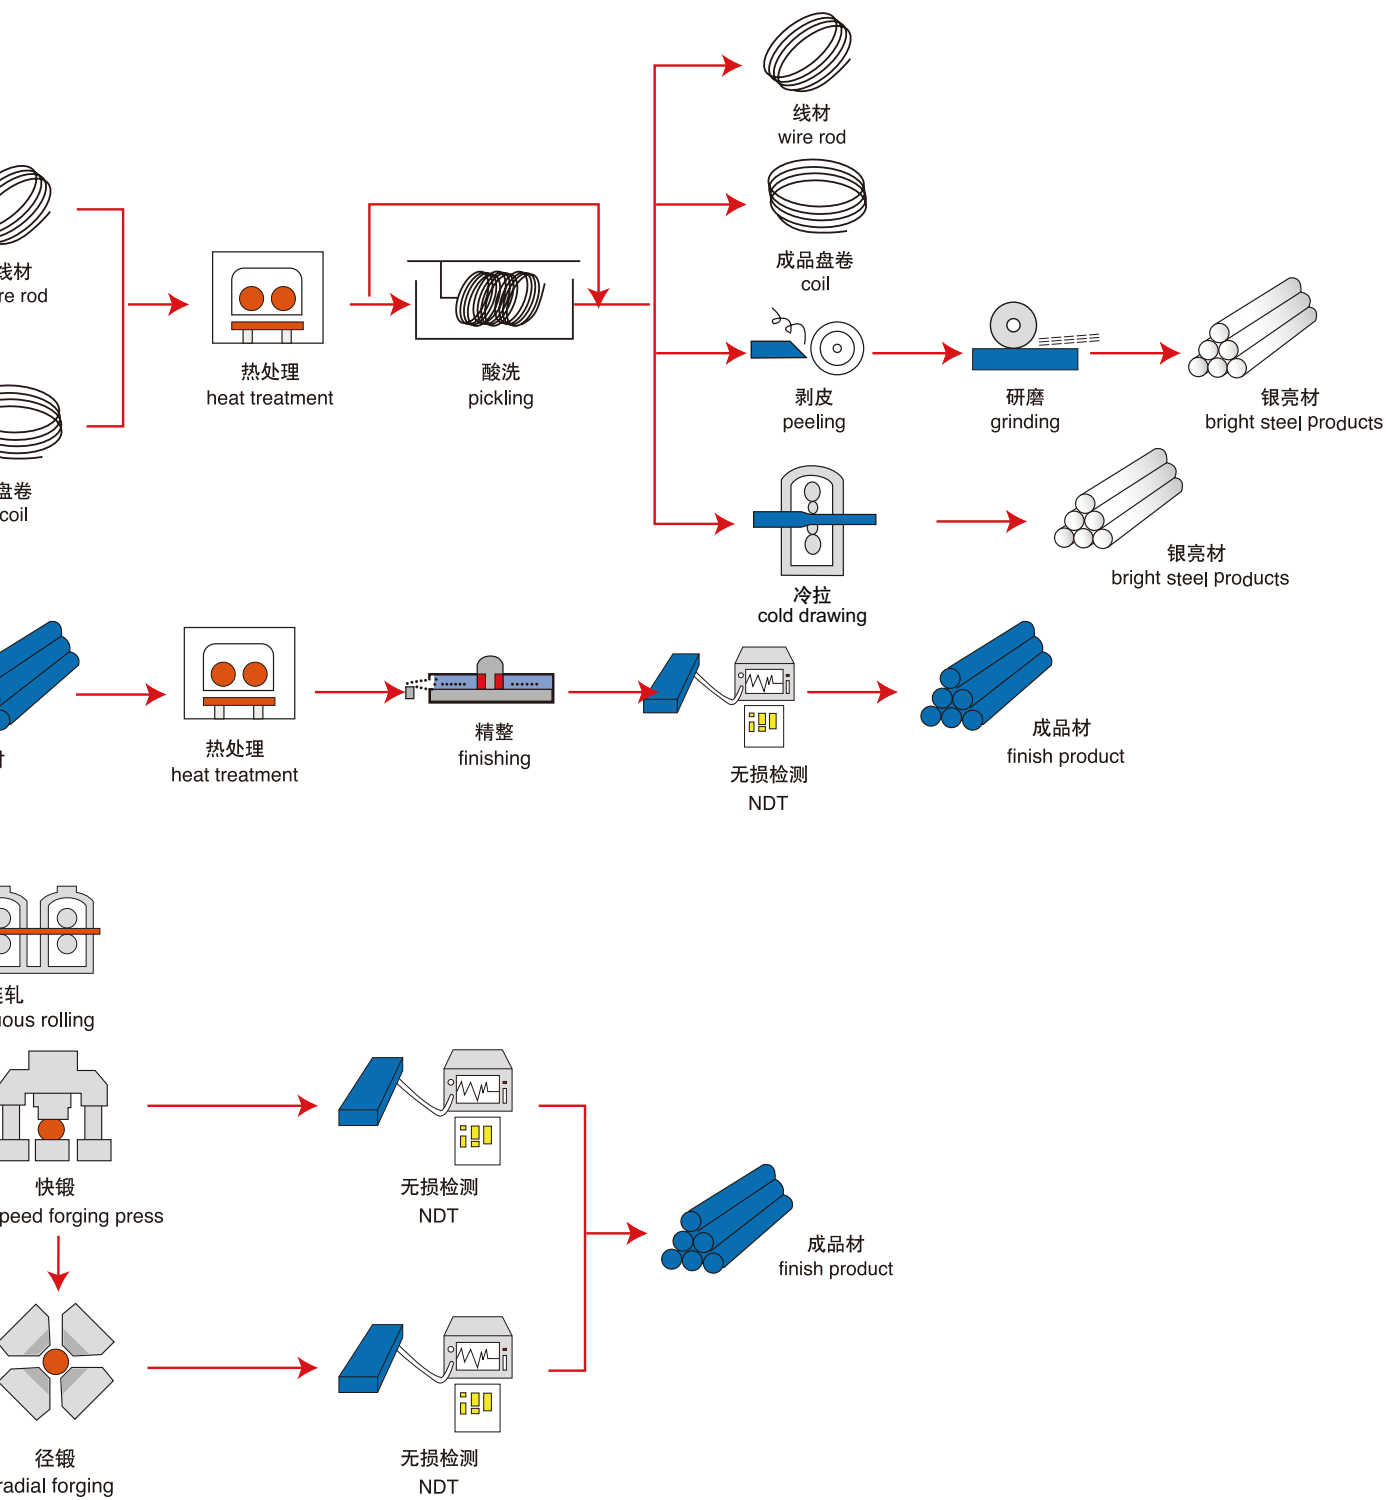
线材
wire rod

成品盘卷
coil

线材
re rod

热处理
heat treatment

酸洗
pickling

剥皮
peeling

研磨
grinding

银亮材
bright steel products

盘卷
coil

冷拉
cold drawing

银亮材
bright steel products

热处理
heat treatment

精整
finishing

无损检测
NDT

成品材
finish product

轧
ous rolling

快锻
peed forging press

无损检测
NDT

成品材
finish product

径锻
radial forging

无损检测
NDT